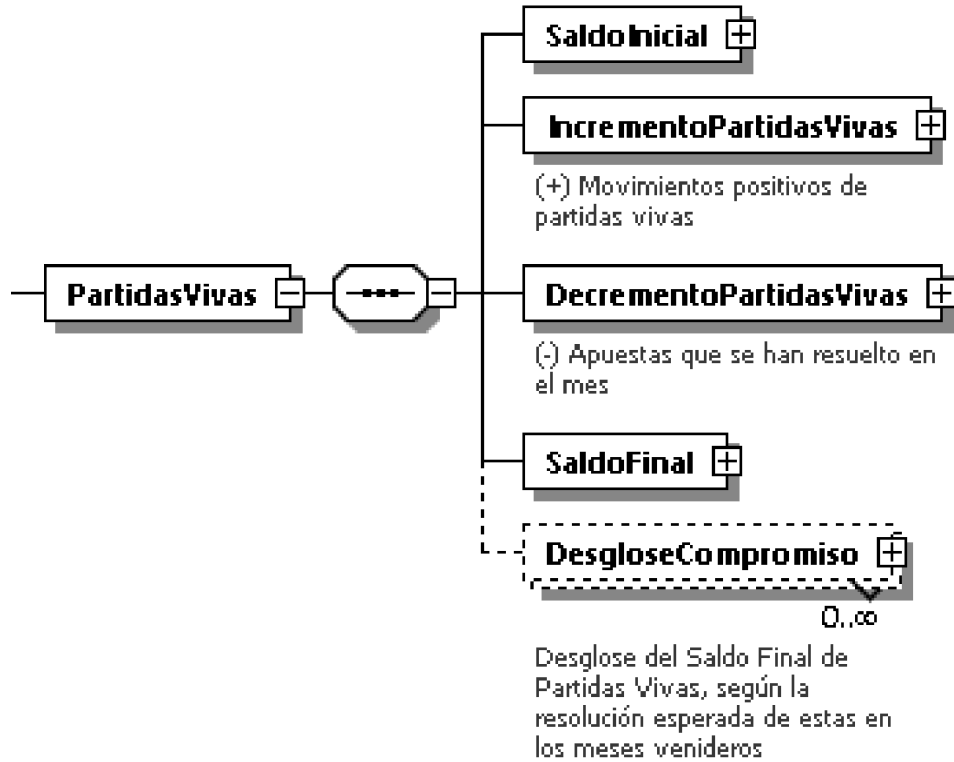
SaldoInicial

IncrementoPartidasVivas

(+) Movimientos positivos de partidas vivas

PartidasVivas

DecrementoPartidasVivas

(-) Apuestas que se han resuelto en el mes

SaldoFinal

DesgloseCompromiso

0..∞

Desglose del Saldo Final de Partidas Vivas, según la resolución esperada de estas en los meses venideros